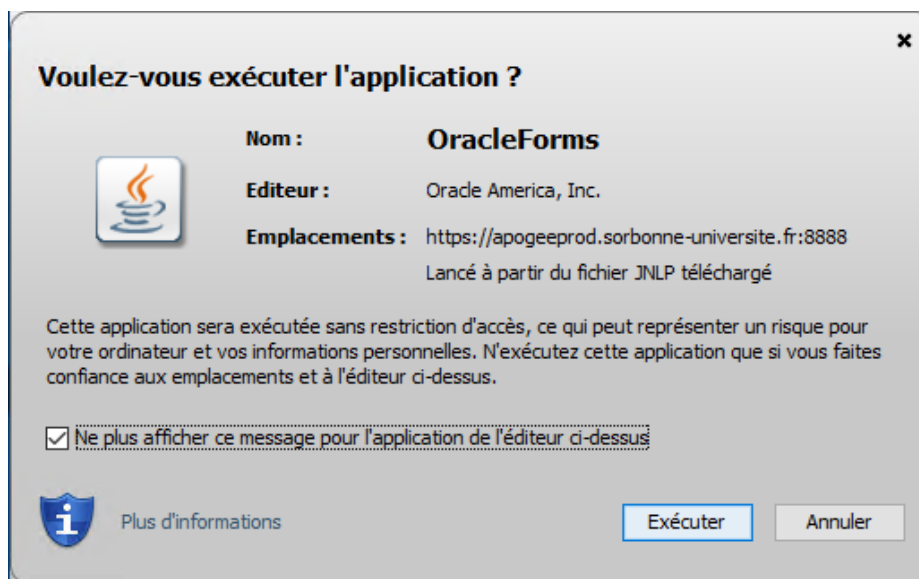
×

Voulez-vous exécuter l'application ?

Nom : OracleForms

Editeur : Oracle America, Inc.

Emplacements : https://apogeeprod.sorbonne-universite.fr:8888

Lancé à partir du fichier JNLP téléchargé

Cette application sera exécutée sans restriction d'accès, ce qui peut représenter un risque pour votre ordinateur et vos informations personnelles. N'exécutez cette application que si vous faites confiance aux emplacements et à l'éditeur ci-dessus.

Ne plus afficher ce message pour l'application de l'éditeur ci-dessus

Plus d'informations

Exécuter

Annuler